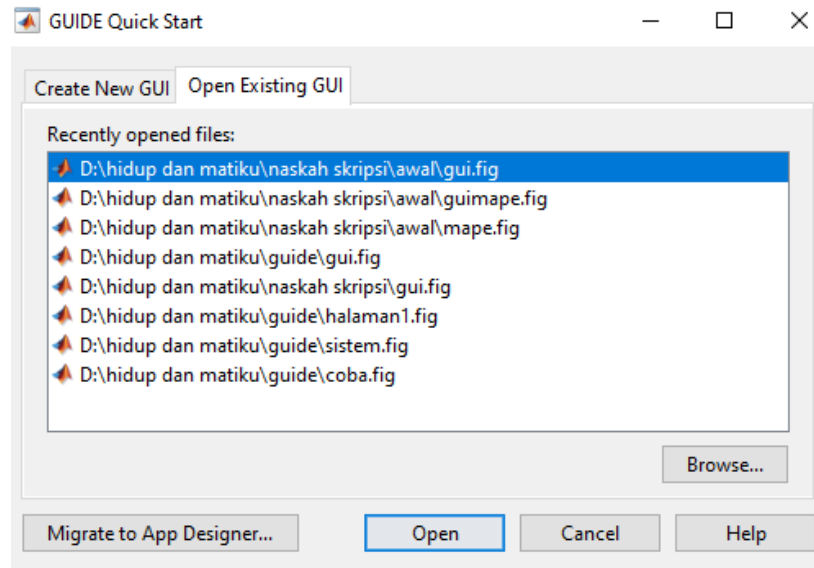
GUIDE Quick Start

Create New GUI
Open Existing GUI

Recently opened files:

D:\hidup dan matiku\naskah skripsi\awal\gui.fig
D:\hidup dan matiku\naskah skripsi\awal\guimape.fig
D:\hidup dan matiku\naskah skripsi\awal\mape.fig
D:\hidup dan matiku\guide\gui.fig
D:\hidup dan matiku\naskah skripsi\gui.fig
D:\hidup dan matiku\guide\halaman1.fig
D:\hidup dan matiku\guide\sistem.fig
D:\hidup dan matiku\guide\coba.fig

Browse...

Migrate to App Designer...
Open
Cancel
Help